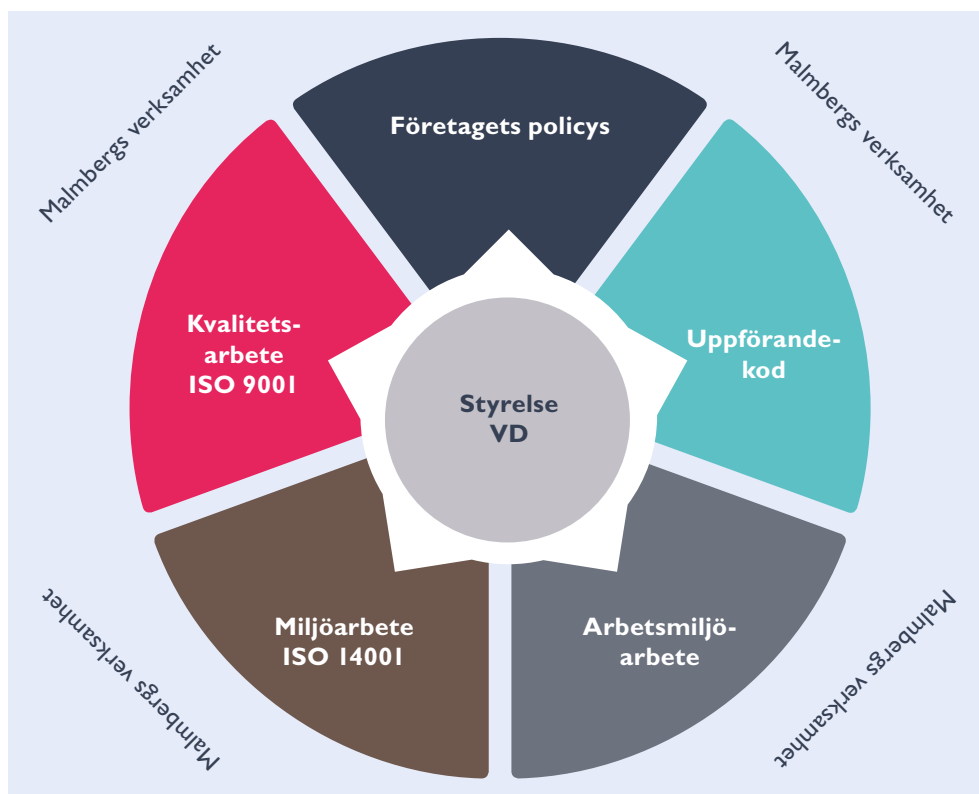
Malmbergs verksamhet

Företagets policys

Malmbergs verksamhet

Kvalitetsarbete
ISO 9001

Styrelse
VD

Uppförandekod

Miljöarbete
ISO 14001

Arbetsmiljöarbete

Malmbergs verksamhet

Malmbergs verksamhet